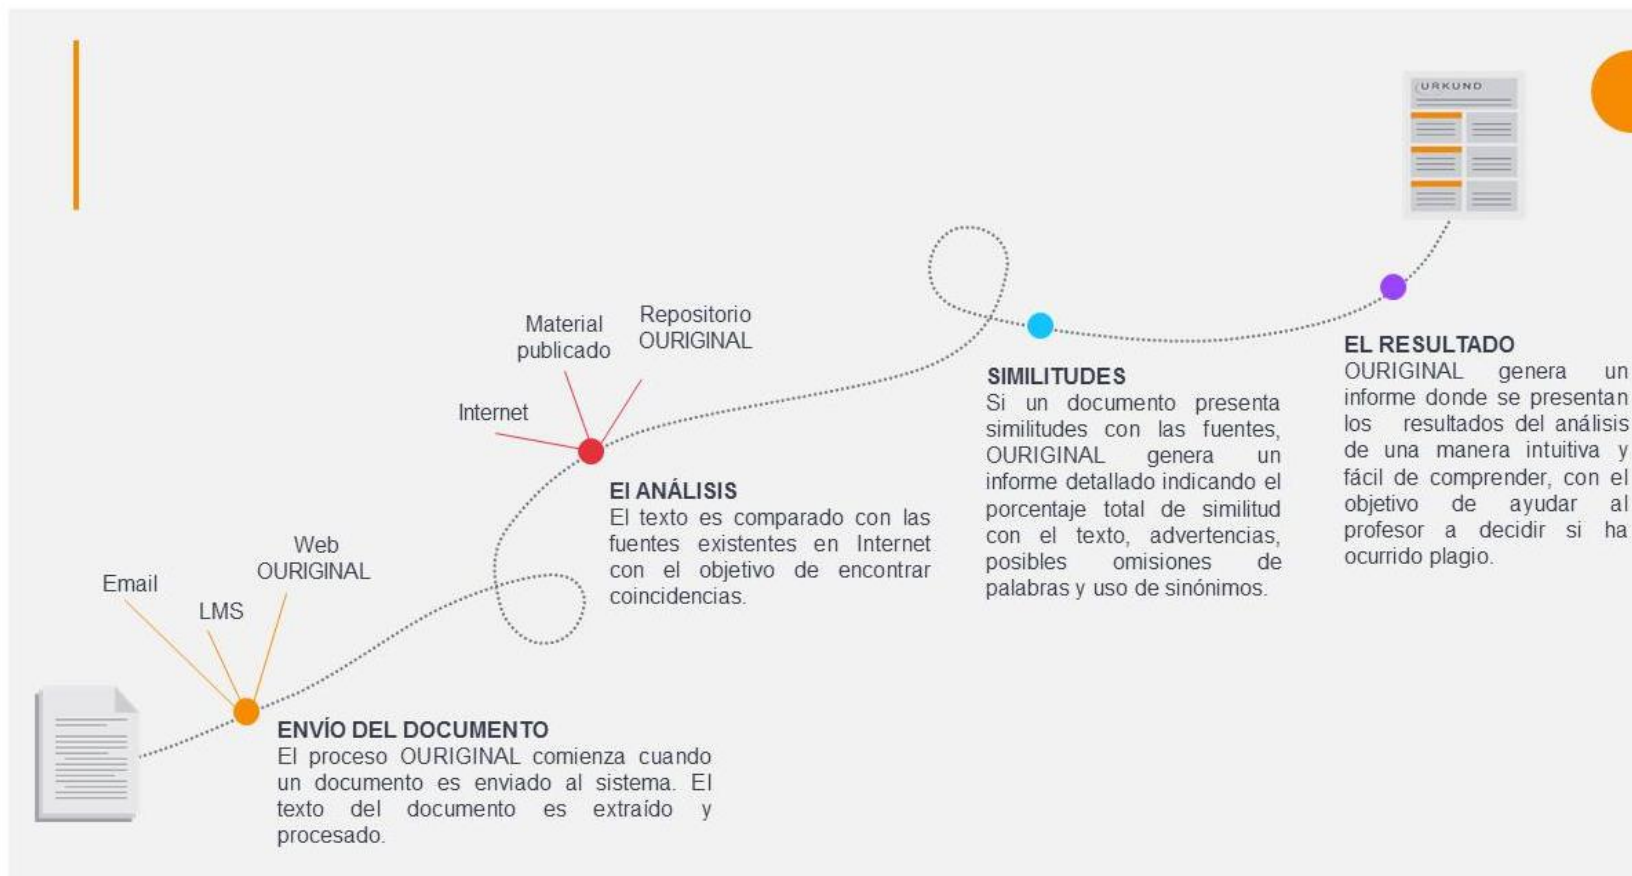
URKUND

Material publicado

Repositorio OURIGINAL

Internet

El ANÁLISIS
El texto es comparado con las fuentes existentes en Internet con el objetivo de encontrar coincidencias.

SIMILITUDES
Si un documento presenta similitudes con las fuentes, OURIGINAL genera un informe detallado indicando el porcentaje total de similitud con el texto, advertencias, posibles omisiones de palabras y uso de sinónimos.

EL RESULTADO
OURIGINAL genera un informe donde se presentan los resultados del análisis de una manera intuitiva y fácil de comprender, con el objetivo de ayudar al profesor a decidir si ha ocurrido plagio.

Email

LMS

Web OURIGINAL

ENVÍO DEL DOCUMENTO
El proceso OURIGINAL comienza cuando un documento es enviado al sistema. El texto del documento es extraído y procesado.